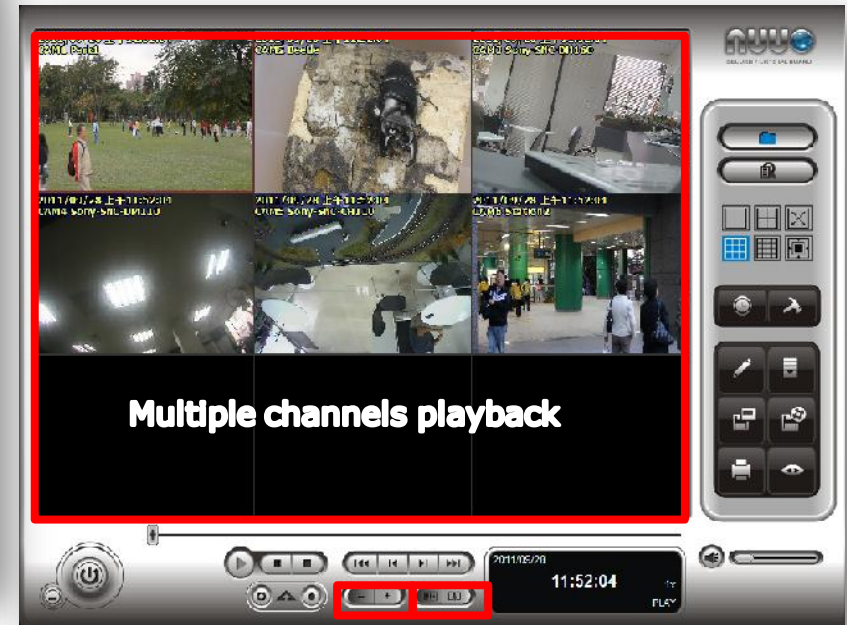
nuuo

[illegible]
CAM1 Portal

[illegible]
CAM2 Beetle

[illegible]
CAM3 Sony-SNC-DH180

2011/05/20 上午11:52:04
CAM4 Sony-SNC-DH110

2011/05/20 上午11:52:04
CAM5 Sony-SNC-DH210

2011/05/20 上午11:52:04
CAM6 Station2

Multiple channels playback

2011/05/20
11:52:04
1x
PLAY